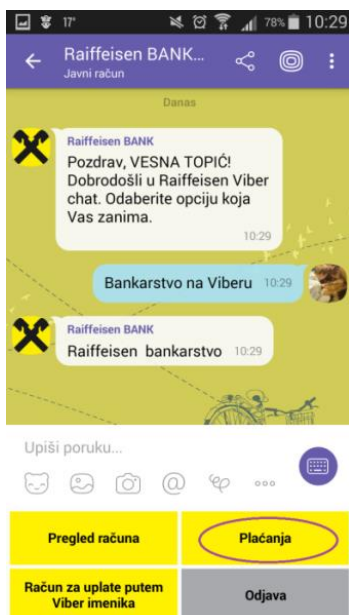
17° 78% 10:29

Raiffeisen BANK...
Javni račun

Danas

Raiffeisen BANK
Pozdrav, VESNA TOPIĆ! Dobrodošli u Raiffeisen Viber chat. Odaberite opciju koja Vas zanima.
10:29

Bankarstvo na Viberu 10:29

Raiffeisen BANK
Raiffeisen bankarstvo 10:29

Upiši poruku...

| Pregled računa | Plaćanja |
|---|---|
| Račun za uplate putem Viber imenika | Odjava |